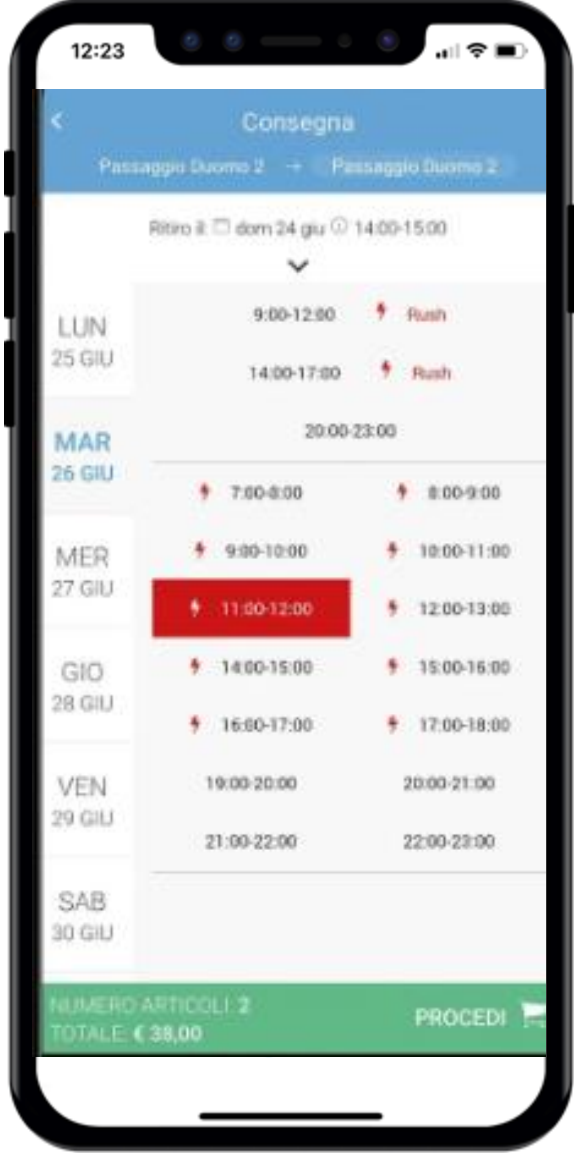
12:23

<

Consegna

Passaggio Duomo 2 → Passaggio Duomo 2

Ritiro il: dom 24 giu 14:00-15:00

LUN
25 GIU

MAR
26 GIU

MER
27 GIU

GIO
28 GIU

VEN
29 GIU

SAB
30 GIU

9:00-12:00 Rush

14:00-17:00 Rush

20:00-23:00

7:00-8:00
8:00-9:00
9:00-10:00
10:00-11:00
11:00-12:00
12:00-13:00
14:00-15:00
15:00-16:00
16:00-17:00
17:00-18:00
19:00-20:00
20:00-21:00
21:00-22:00
22:00-23:00

NUMERO ARTICOLI: 2
TOTALE: € 38,00

PROCEDI